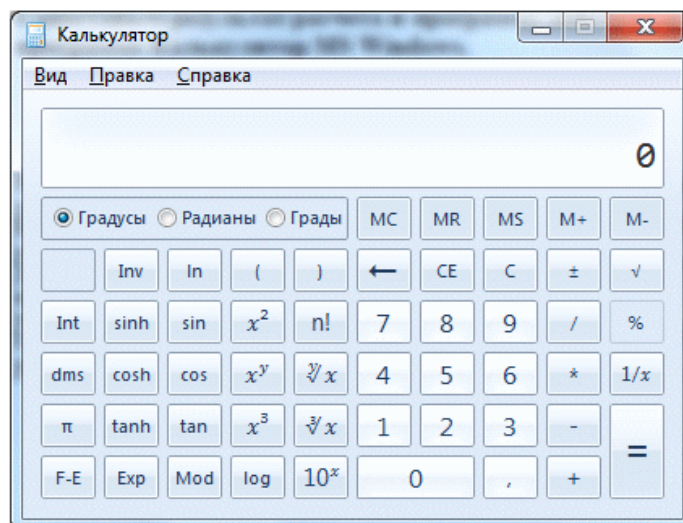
Калькулятор

Вид Правка Справка

0

Градусы Радианы Грады MC MR MS M+ M-

Inv ln ( ) ← CE C ± √

Int sinh sin $x^2$ n! 7 8 9 / %

dms cosh cos $x^y$ $\sqrt[y]{x}$ 4 5 6 * $1/x$

π tanh tan $x^3$ $\sqrt[3]{x}$ 1 2 3 - =

F-E Exp Mod log $10^x$ 0 , +